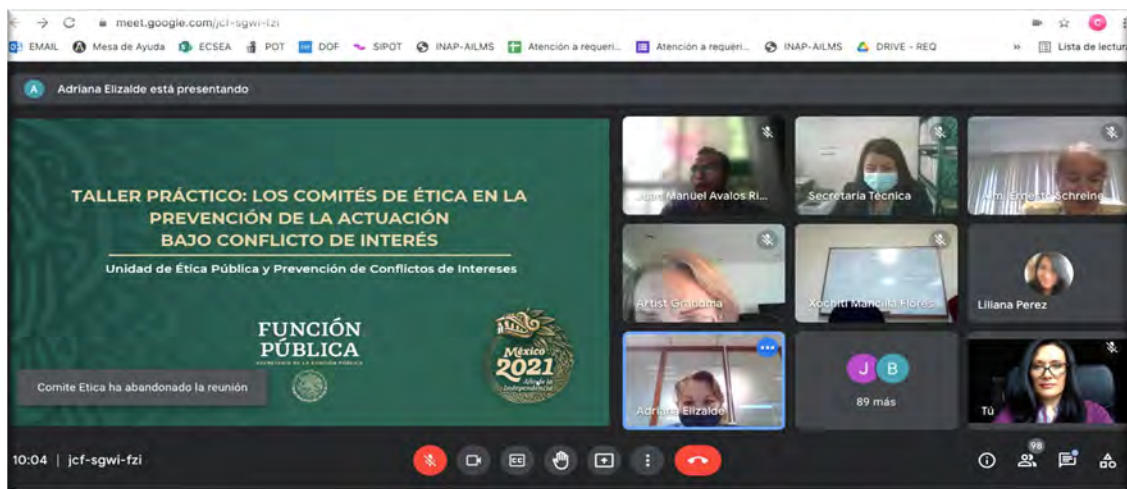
meet.google.com/jcf-sgwi-fzi

EMAIL Mesa de Ayuda ECSEA POT DOF SIPOT INAP-AILMS Atención a requeri... Atención a requeri... INAP-AILMS DRIVE - REQ » Lista de lectur

Adriana Elizalde está presentando

TALLER PRÁCTICO: LOS COMITÉS DE ÉTICA EN LA PREVENCIÓN DE LA ACTUACIÓN BAJO CONFLICTO DE INTERÉS

Unidad de Ética Pública y Prevención de Conflictos de Intereses

FUNCIÓN PÚBLICA

México 2021

Comite Etica ha abandonado la reunión

Juan Manuel Avalos Ri...

Secretaria Técnica

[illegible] Ernesto Schreine

Artist Graciela

Xochitl Mancilla Flores

Liliana Perez

Adriana Elizalde

J B

89 más

Tú

10:04 | jcf-sgwi-fzi

98